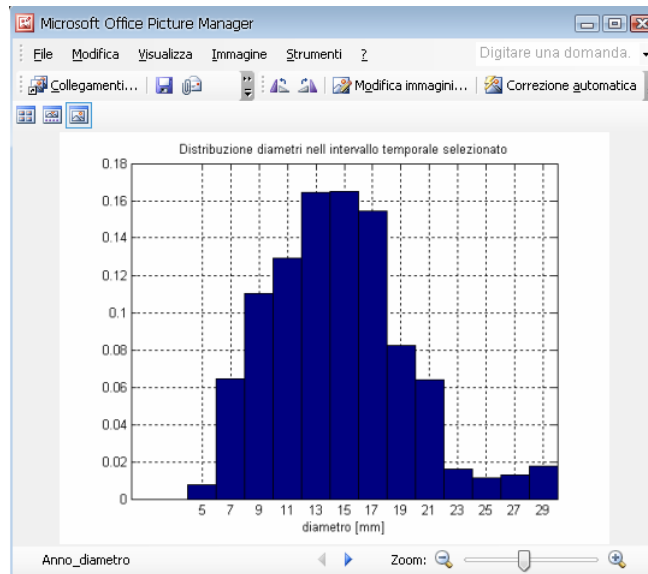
Microsoft Office Picture Manager

File Modifica Visualizza Immagine Strumenti ? Digitare una domanda.

Collegamenti... Modifica immagini... Correzione automatica

Distribuzione diametri nell intervallo temporale selezionato

0.18
0.16
0.14
0.12
0.1
0.08
0.06
0.04
0.02
0

5 7 9 11 13 15 17 19 21 23 25 27 29

diametro [mm]

Anno_diametro

Zoom: